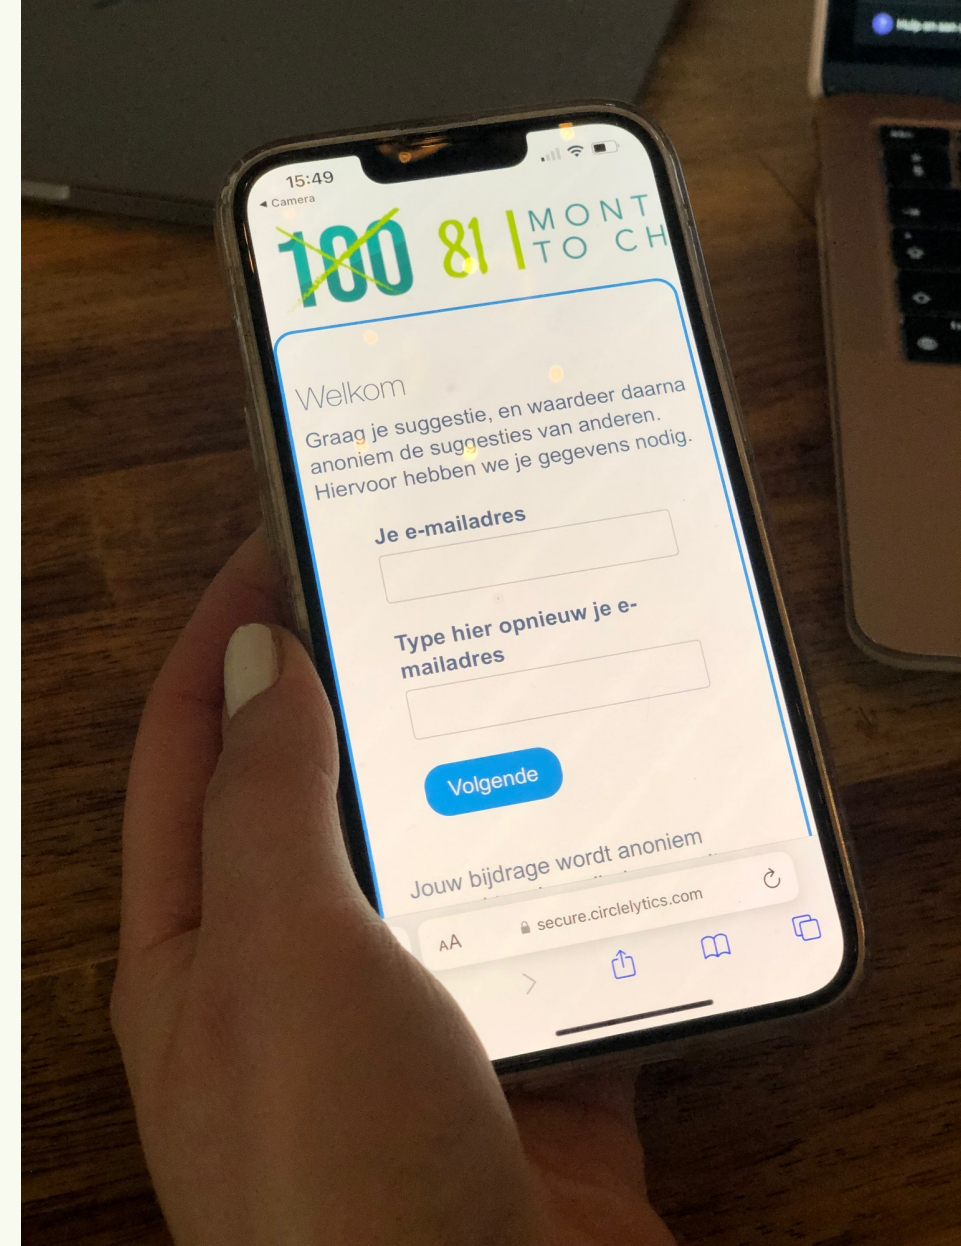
15:49
◂ Camera

100 81 | MONT
TO CH

Welkom
Graag je suggestie, en waardeer daarna anoniem de suggesties van anderen. Hiervoor hebben we je gegevens nodig.

Je e-mailadres

Type hier opnieuw je e-mailadres

Volgende

Jouw bijdrage wordt anoniem

AA secure.circlelytics.com